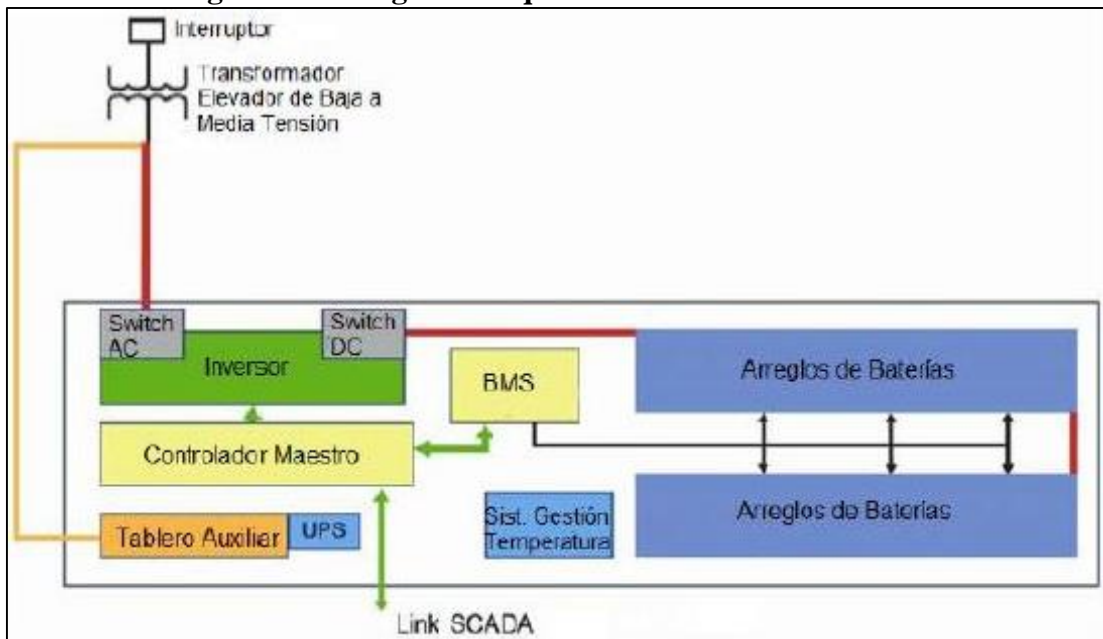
Interruptor

Transformador Elevador de Baja a Media Tensión

Switch AC

Switch DC

Inversor

BMS

Arreglos de Baterías

Controlador Maestro

Arreglos de Baterías

Sist. Gestión Temperatura

Tablero Auxiliar

UPS

Link SCADA